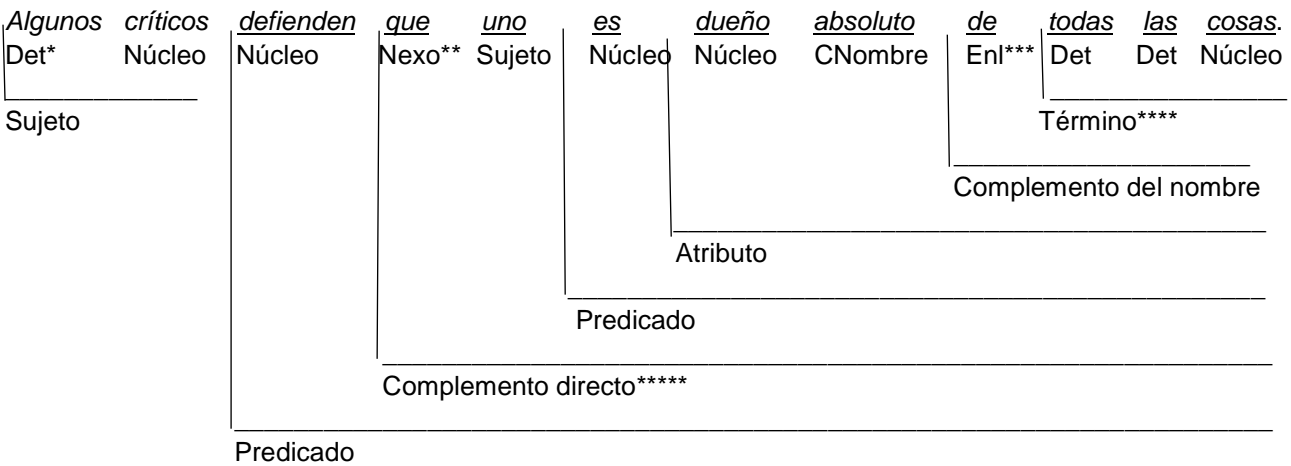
Algunos críticos defienden que uno es dueño absoluto de todas las cosas.

Det* Núcleo Núcleo Nexo** Sujeto Núcleo Núcleo CNombre Enl*** Det Det Núcleo

Sujeto

Término****

Complemento del nombre

Atributo

Predicado

Complemento directo*****

Predicado